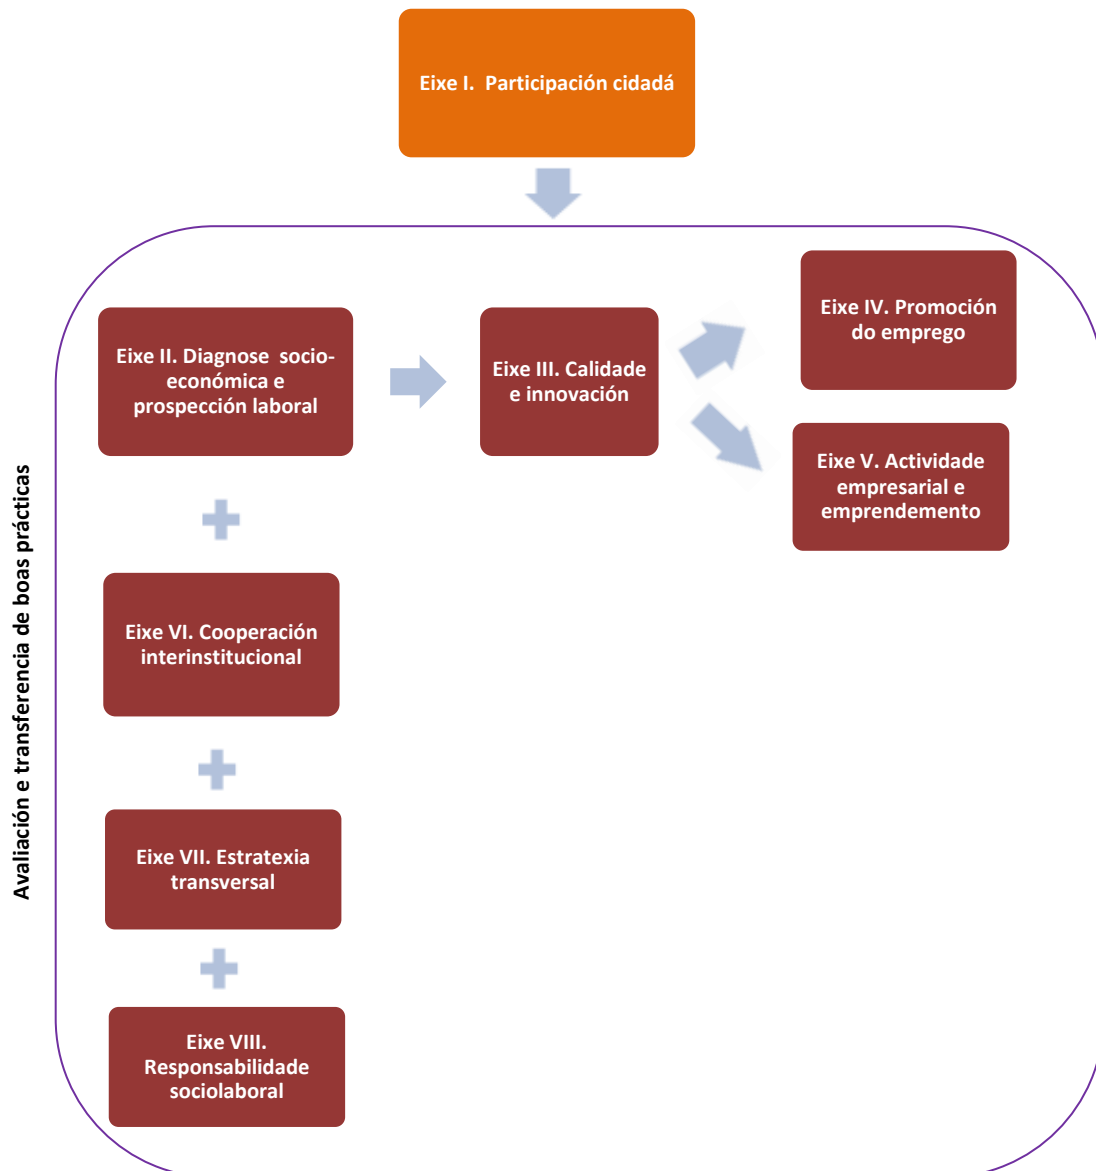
Eixe I. Participación cidadá

Avaliación e transferencia de boas prácticas

Eixe II. Diagnose socioeconómica e prospección laboral

Eixe III. Calidade e innovación

Eixe IV. Promoción do emprego

Eixe V. Actividade empresarial e emprendemento

Eixe VI. Cooperación interinstitucional

Eixe VII. Estratexia transversal

Eixe VIII. Responsabilidade sociolaboral